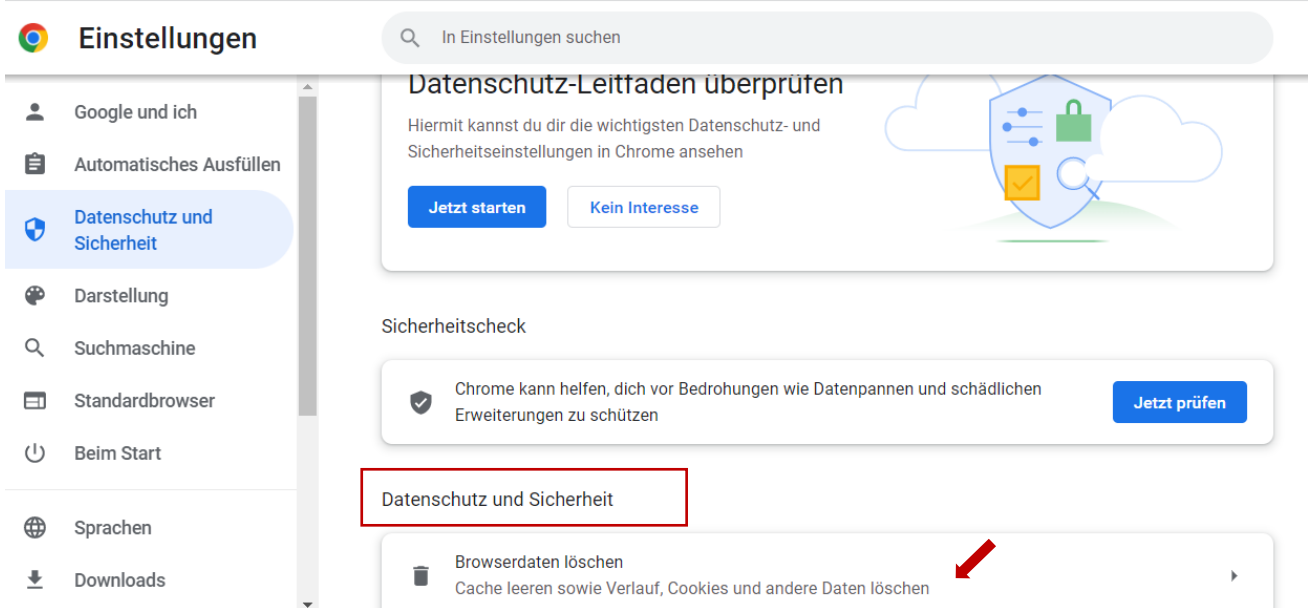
Einstellungen

In Einstellungen suchen

Google und ich

Automatisches Ausfüllen

Datenschutz und Sicherheit

Darstellung

Suchmaschine

Standardbrowser

Beim Start

Sprachen

Downloads

Datenschutz-Leitfaden überprüfen

Hiermit kannst du dir die wichtigsten Datenschutz- und Sicherheitseinstellungen in Chrome ansehen

Jetzt starten

Kein Interesse

Sicherheitscheck

Chrome kann helfen, dich vor Bedrohungen wie Datenpannen und schädlichen Erweiterungen zu schützen

Jetzt prüfen

Datenschutz und Sicherheit

Browserdaten löschen

Cache leeren sowie Verlauf, Cookies und andere Daten löschen